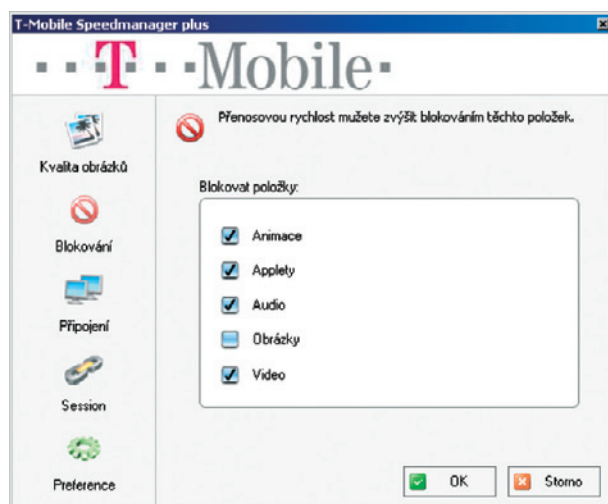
T-Mobile Speedmanager plus

···T··Mobile·

Kvalita obrázků

Blokování

Připojení

Session

Preference

Přenosovou rychlost mužete zvýšit blokováním těchto položek.

Blokovat položky:

Animace

Applety

Audio

Obrázky

Video

OK

Storno